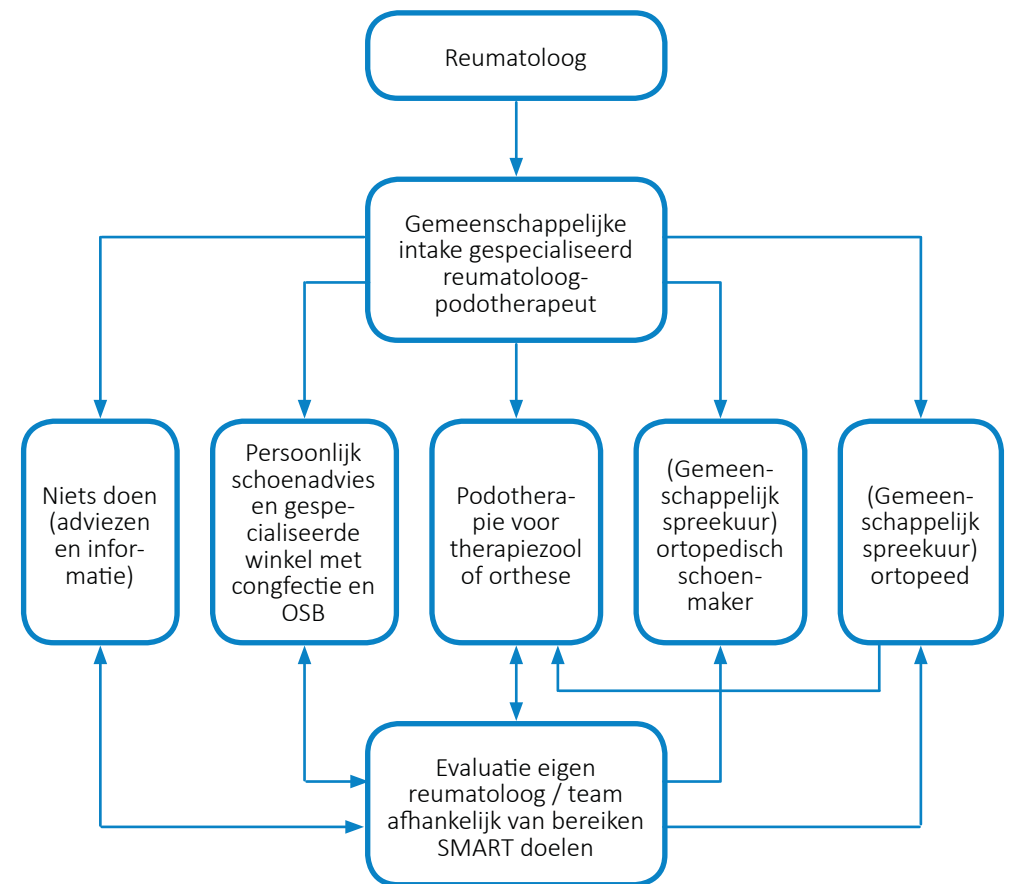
Reumatoloog

Gemeenschappelijke intake gespecialiseerd reumatoloog-podotherapeut

Niets doen (adviezen en informatie)

Persoonlijk schoenadvies en gespecialiseerde winkel met congfectie en OSB

Podotherapie voor therapiezool of orthese

(Gemeenschappelijk spreekuur) ortopedisch schoenmaker

(Gemeenschappelijk spreekuur) ortopeed

Evaluatie eigen reumatoloog / team afhankelijk van bereiken SMART doelen